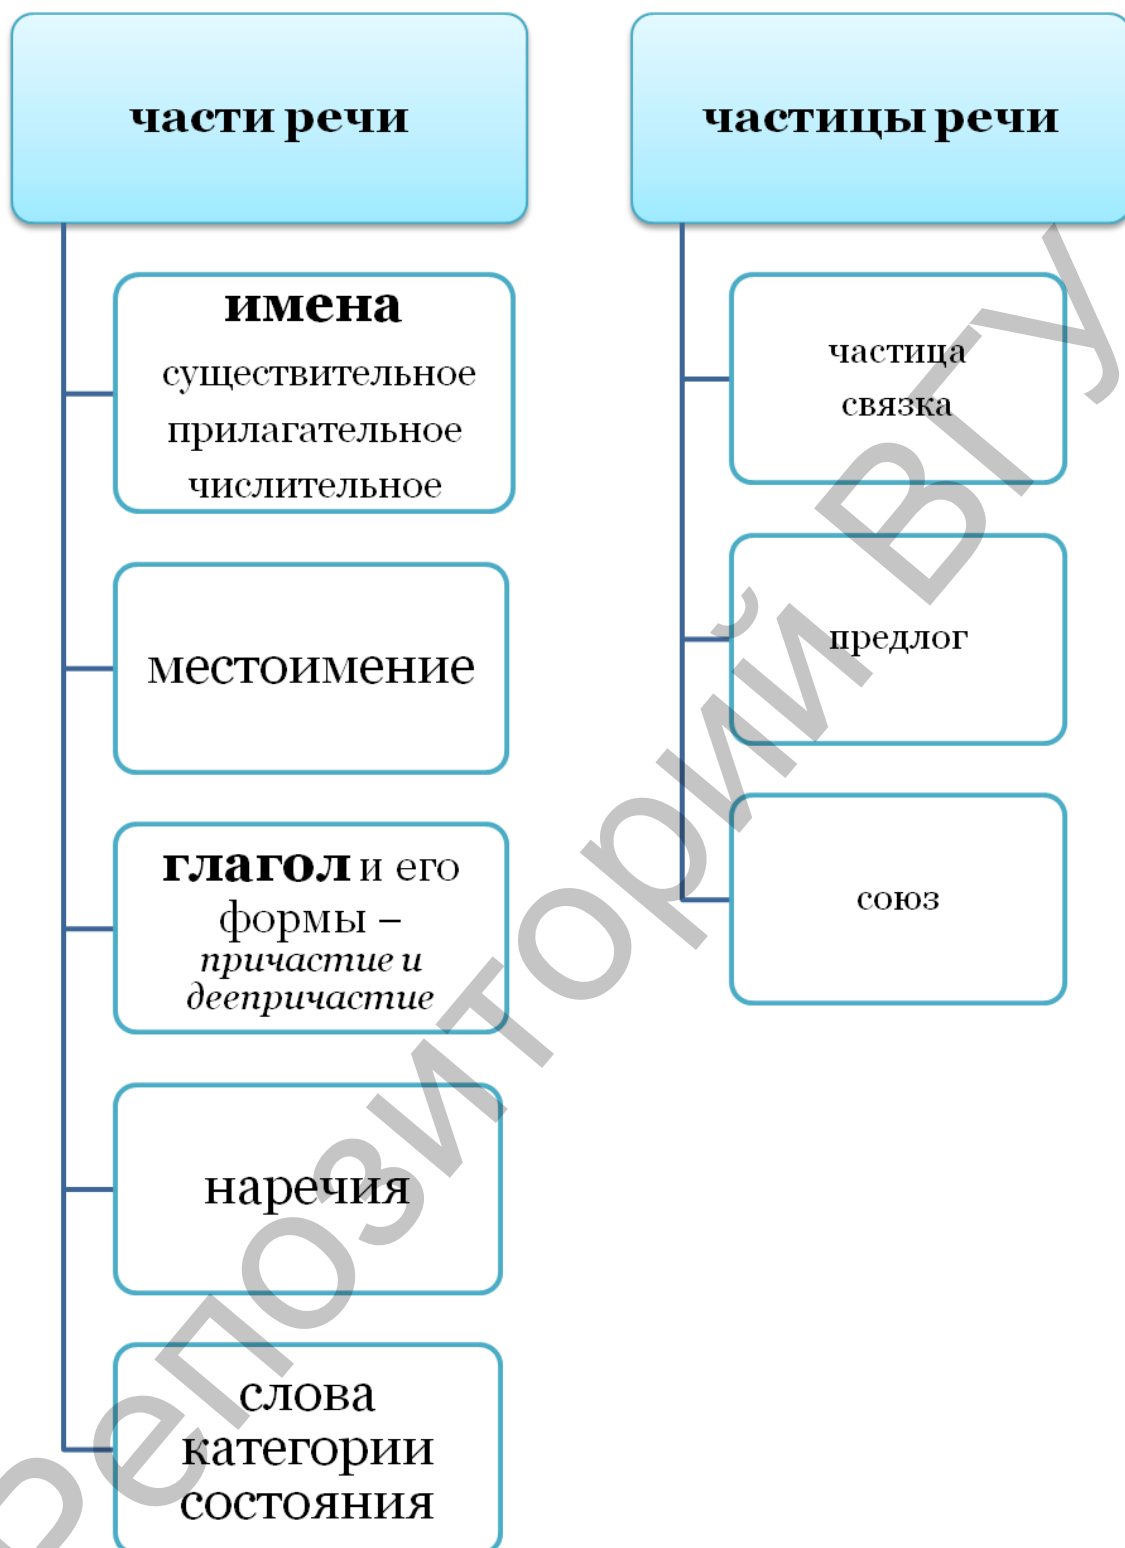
части речи

имена
существительное
прилагательное
числительное

местоимение

глагол и его формы – причастие и деепричастие

наречия

слова категории состояния

частицы речи

частица связка

предлог

союз

Репозиторий ВГУ